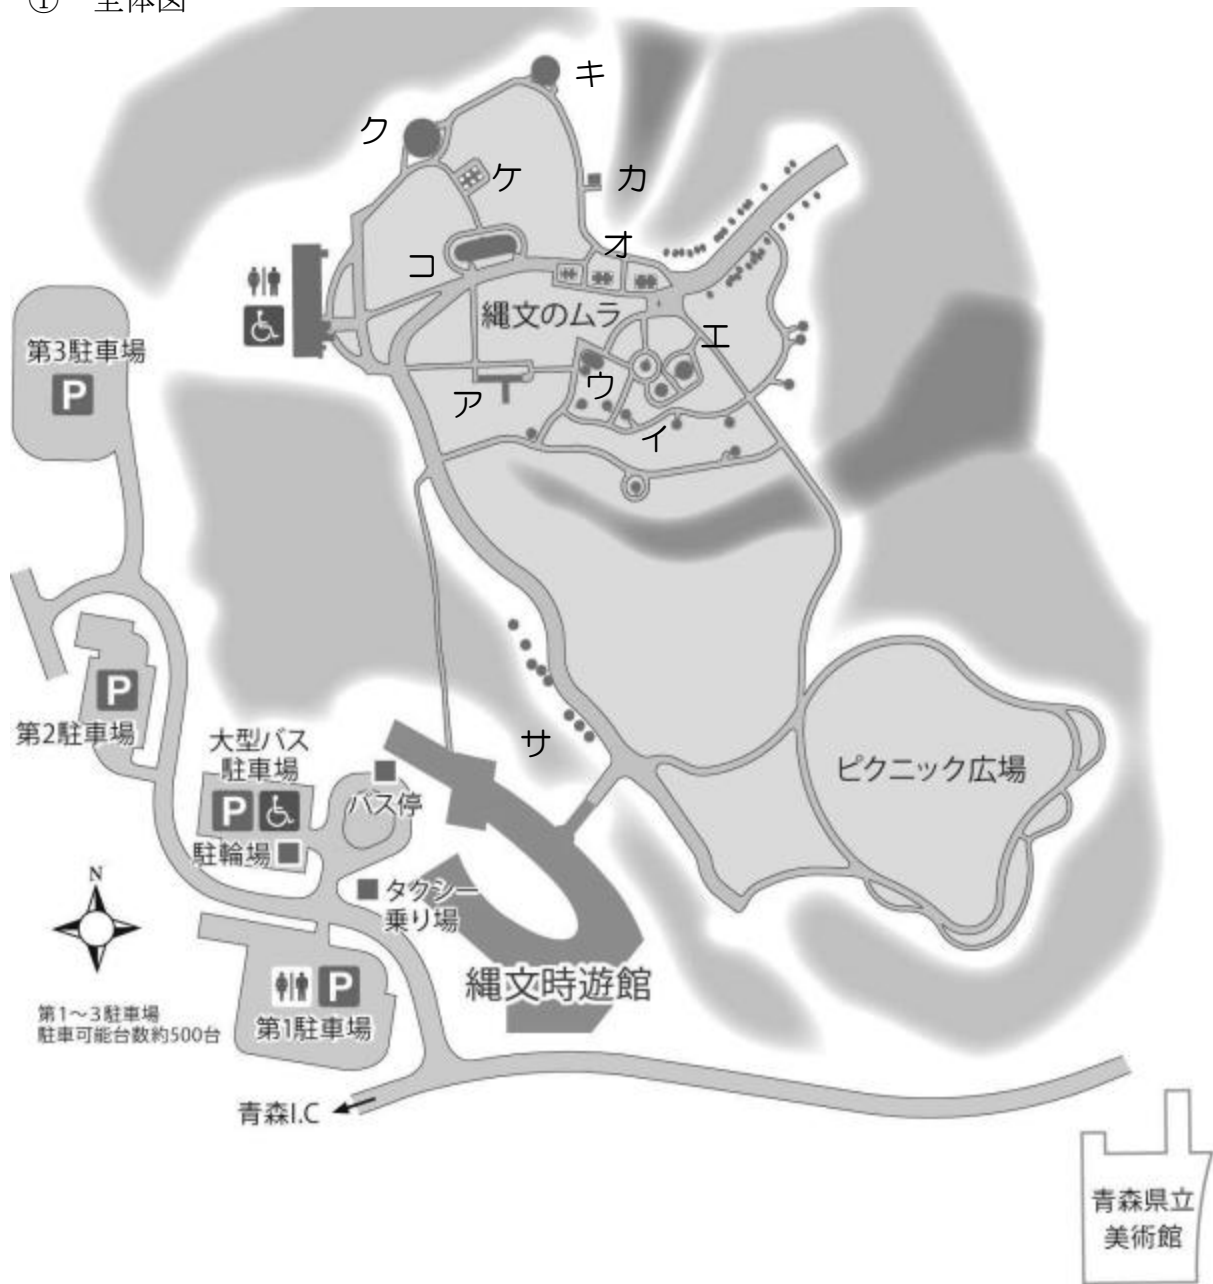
① 全体図

キ
ク
ケ
カ
オ
コ
縄文のムラ
エ
第3駐車場
P
ウ
ア
イ
P
第2駐車場
サ
大型バス
駐車場
P
ピクニック広場
バス停
駐輪場
N
タクシー
乗り場
縄文時遊館
P
第1～3駐車場
駐車可能台数約500台
第1駐車場
青森I.C
青森県立
美術館